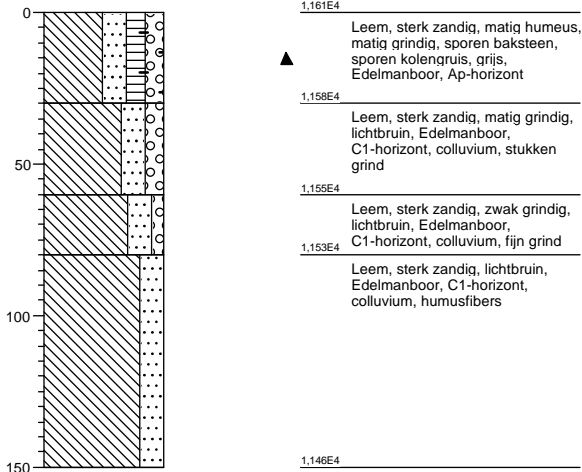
0

50

100

150

1,161E4

Leem, sterk zandig, matig humeus, matig grindig, sporen baksteen, sporen kolengruis, grijs, Edelmanboor, Ap-horizont

1,158E4

Leem, sterk zandig, matig grindig, lichtbruin, Edelmanboor, C1-horizont, colluvium, stukken grind

1,155E4

Leem, sterk zandig, zwak grindig, lichtbruin, Edelmanboor, C1-horizont, colluvium, fijn grind

1,153E4

Leem, sterk zandig, lichtbruin, Edelmanboor, C1-horizont, colluvium, humusfibers

1,146E4